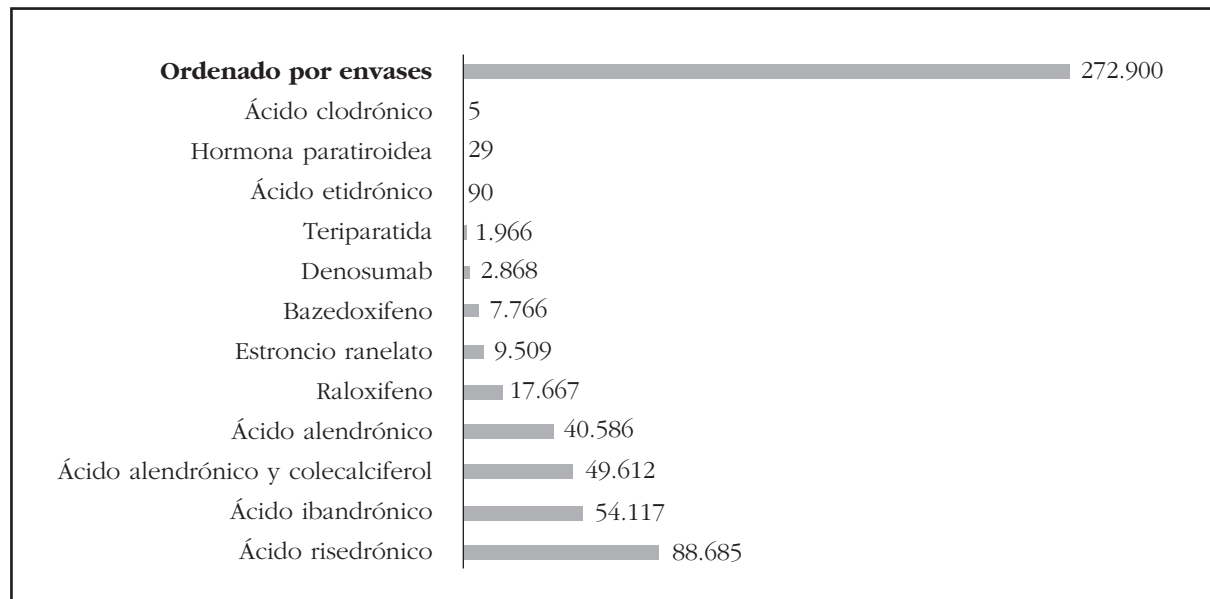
Ordenado por envases 272.900
Ácido clodrónico 5
Hormona paratiroidea 29
Ácido etidrónico 90
Teriparatida 1.966
Denosumab 2.868
Bazedoxifeno 7.766
Estroncio ranelato 9.509
Raloxifeno 17.667
Ácido alendrónico 40.586
Ácido alendrónico y colecalciferol 49.612
Ácido ibandrónico 54.117
Ácido risedrónico 88.685